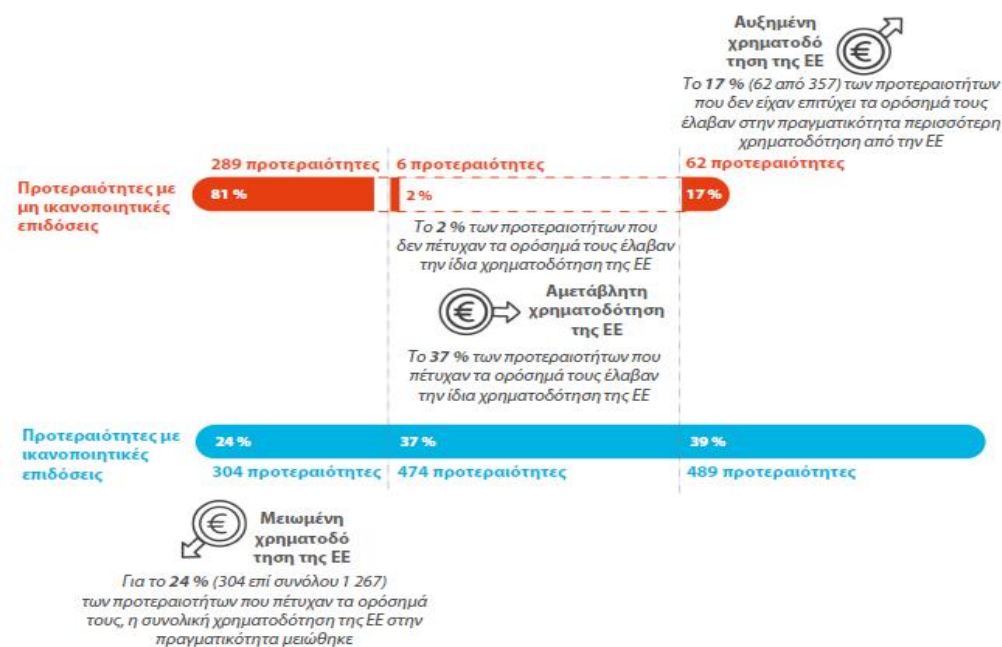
Αυξημένη χρηματοδότηση της ΕΕ

Το **17 %** (62 από 357) των προτεραιοτήτων που δεν είχαν επιτύχει τα ορόσημά τους έλαβαν στην πραγματικότητα περισσότερη χρηματοδότηση από την ΕΕ

289 προτεραιότητες

6 προτεραιότητες

62 προτεραιότητες

Προτεραιότητες με μη ικανοποιητικές επιδόσεις

81 %

2 %

17 %

Το **2 %** των προτεραιοτήτων που δεν πέτυχαν τα ορόσημά τους έλαβαν την ίδια χρηματοδότηση της ΕΕ

Αμετάβλητη χρηματοδότηση της ΕΕ

Το **37 %** των προτεραιοτήτων που πέτυχαν τα ορόσημά τους έλαβαν την ίδια χρηματοδότηση της ΕΕ

Προτεραιότητες με ικανοποιητικές επιδόσεις

24 %

37 %

39 %

304 προτεραιότητες

474 προτεραιότητες

489 προτεραιότητες

Μειωμένη χρηματοδότηση της ΕΕ

Για το **24 %** (304 επί συνόλου 1 267) των προτεραιοτήτων που πέτυχαν τα ορόσημά τους, η συνολική χρηματοδότηση της ΕΕ στην πραγματικότητα μειώθηκε